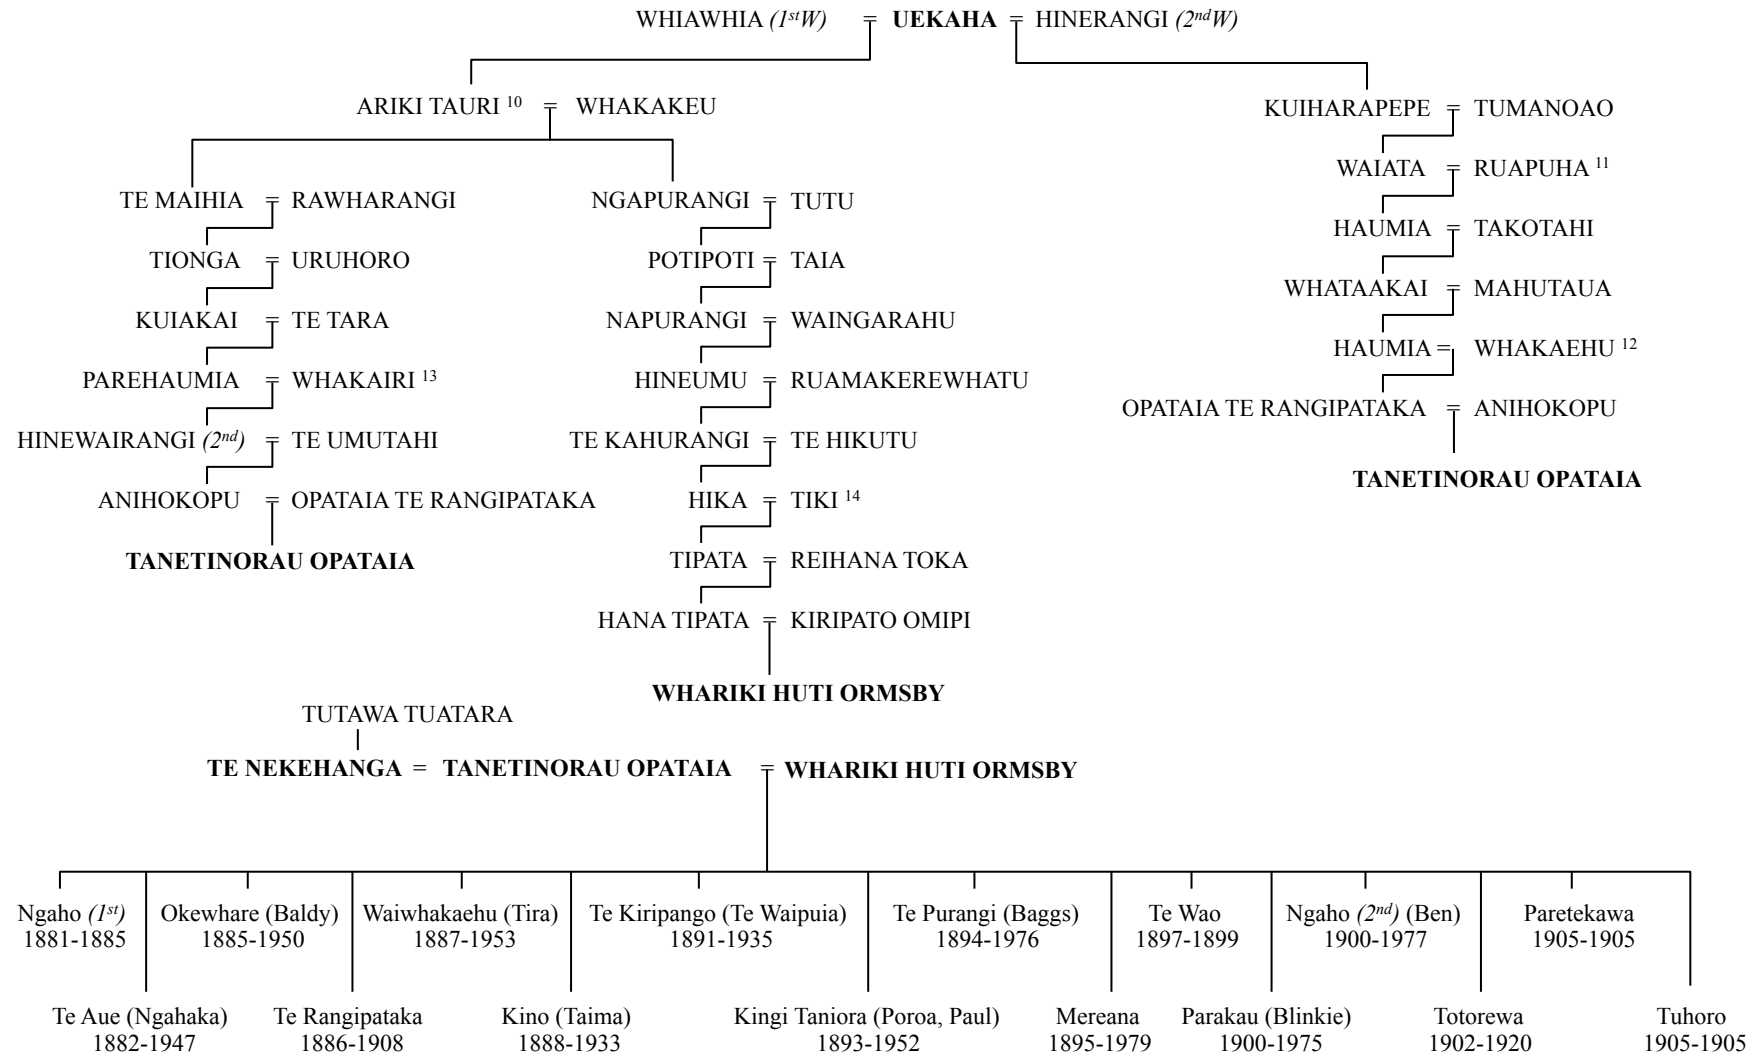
WHIAWHIA *(1stW)* = **UEKAHA** = HINERANGI *(2ndW)*

ARIKI TAURI $^{10}$ = WHAKAKEU

KUIHARAPEPE = TUMANOAO

WAIATA = RUAPUHA $^{11}$

HAUMIA = TAKOTAHI

WHATAAKAI = MAHUTAUA

HAUMIA = WHAKAEHU $^{12}$

OPATAIA TE RANGIPATAKA = ANIHOKOPU

**TANETINORAU OPATAIA**

TE MAIHIA = RAWHARANGI

TIONGA = URUHORO

KUIAKAI = TE TARA

PAREHAUMIA = WHAKAIRI $^{13}$

HINEWAIRANGI *(2nd)* = TE UMUTAHI

ANIHOKOPU = OPATAIA TE RANGIPATAKA

**TANETINORAU OPATAIA**

NGAPURANGI = TUTU

POTIPOTI = TAIA

NAPURANGI = WAINGARAHU

HINEUMU = RUAMAKEREWHATU

TE KAHURANGI = TE HIKUTU

HIKA = TIKI $^{14}$

TIPATA = REIHANA TOKA

HANA TIPATA = KIRIPATO OMIPI

**WHARIKI HUTI ORMSBY**

TUTAWA TUATARA

**TE NEKEHANGA** = **TANETINORAU OPATAIA** = **WHARIKI HUTI ORMSBY**

Ngaho *(1st)* 1881-1885

Te Aue (Ngahaka) 1882-1947

Okewhare (Baldy) 1885-1950

Te Rangipataka 1886-1908

Waiwhakaehu (Tira) 1887-1953

Kino (Taima) 1888-1933

Te Kiripango (Te Waipuia) 1891-1935

Kingi Taniora (Poroa, Paul) 1893-1952

Te Purangi (Baggs) 1894-1976

Mereana 1895-1979

Te Wao 1897-1899

Parakau (Blinkie) 1900-1975

Ngaho *(2nd)* (Ben) 1900-1977

Totorewa 1902-1920

Paretekawa 1905-1905

Tuhoro 1905-1905